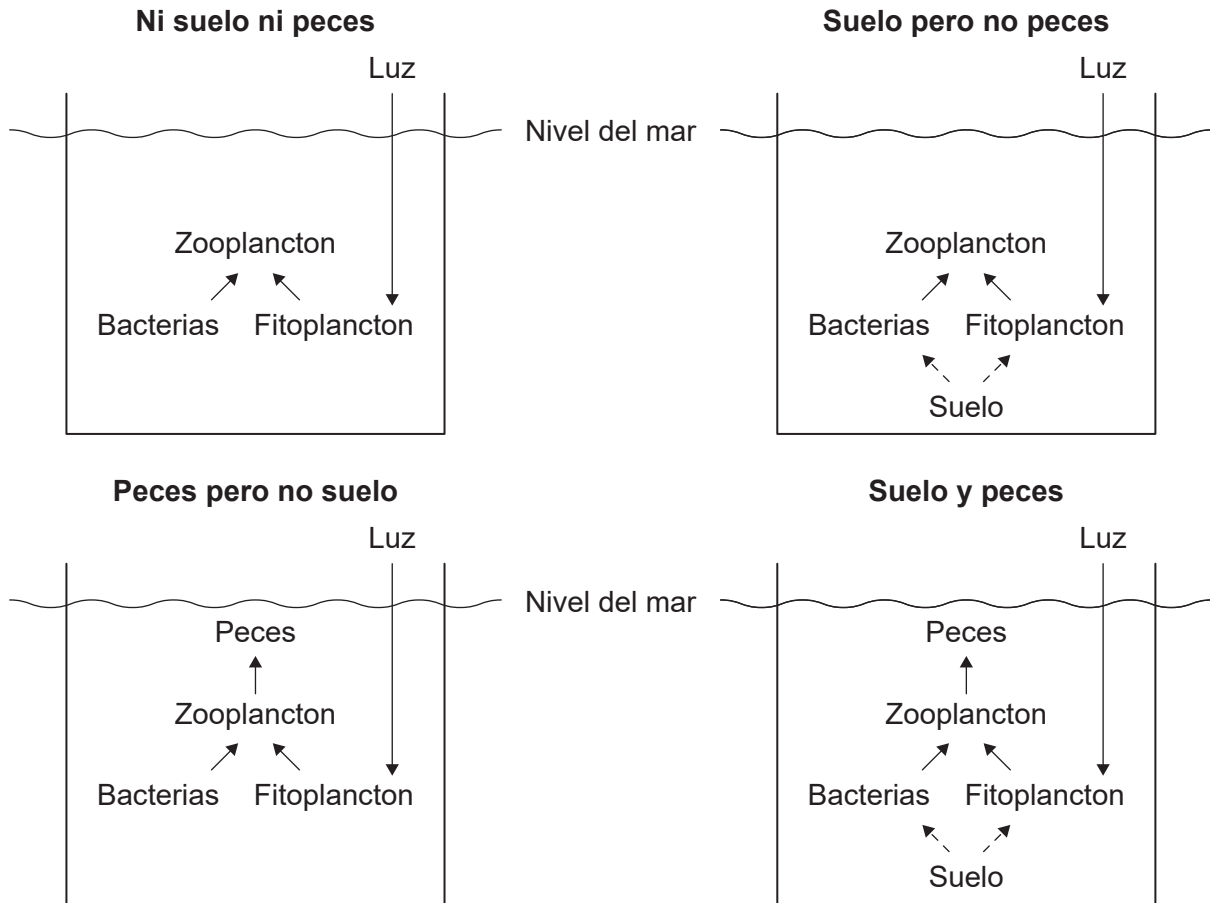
**Ni suelo ni peces**

Luz

Nivel del mar

Zooplancton

Bacterias Fitoplancton

**Suelo pero no peces**

Luz

Zooplancton

Bacterias Fitoplancton

Suelo

**Peces pero no suelo**

Luz

Nivel del mar

Peces

Zooplancton

Bacterias Fitoplancton

**Suelo y peces**

Luz

Peces

Zooplancton

Bacterias Fitoplancton

Suelo